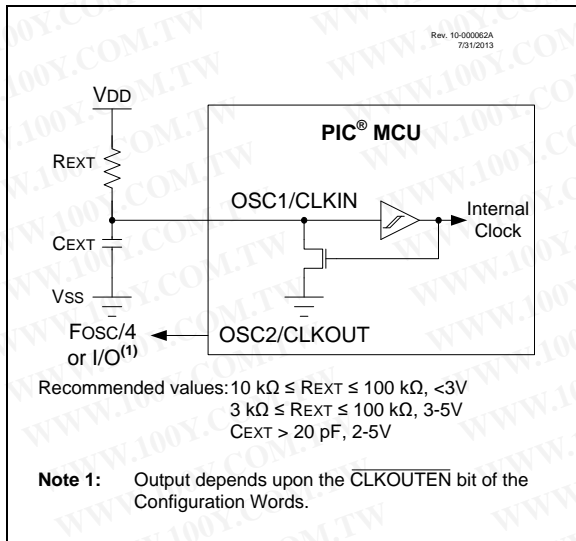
Rev. 10-000062A
7/31/2013

VDD

REXT

PIC® MCU

OSC1/CLKIN

Internal Clock

CEXT

VSS

FOSC/4 or I/O$^{(1)}$

OSC2/CLKOUT

Recommended values: 10 kΩ ≤ REXT ≤ 100 kΩ, <3V
3 kΩ ≤ REXT ≤ 100 kΩ, 3-5V
CEXT > 20 pF, 2-5V

**Note 1:** Output depends upon the $\overline{\text{CLKOUTEN}}$ bit of the Configuration Words.

WWW.100Y.COM.TW